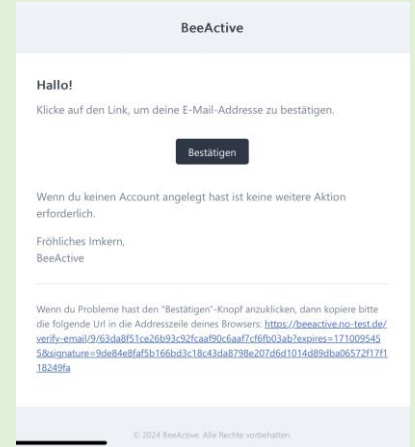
BeeActive

Hallo!

Klicke auf den Link, um deine E-Mail-Addresse zu bestätigen.

Bestätigen

Wenn du keinen Account angelegt hast ist keine weitere Aktion erforderlich.

Fröhliches Imkern,
BeeActive

Wenn du Probleme hast den "Bestätigen"-Knopf anzuklicken, dann kopiere bitte die folgende Url in die Addresszeile deines Browsers: https://beeactive.no-test.de/verify-email/9/63da8f51ce26b93c92fcaaf90c6aaf7cf6fb03ab?expires=1710095455&signature=9de84e8faf5b166bd3c18c43da8798e207d6d1014d89dba06572f17f118249fa

© 2024 BeeActive. Alle Rechte vorbehalten.